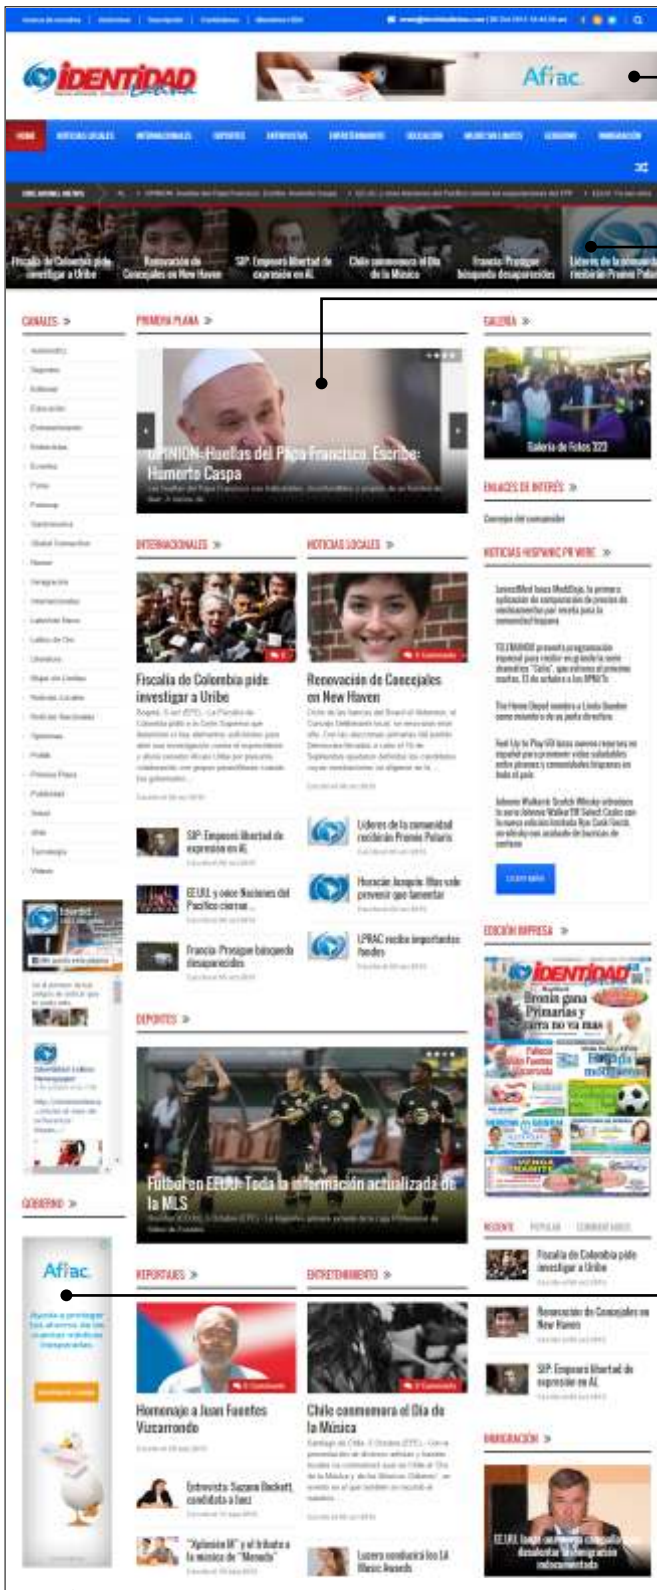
IDENTIDAD Latina

Aflac

HOME | NOTICIAS LOCALES | INTERNACIONALES | DEPORTES | ENTREVISTAS | ENTRETENIMIENTO | EDUCACIÓN | MUJERES SIN LIMITES | GOBIERNO | INMIGRACIÓN

Fiscalía de Colombia pide investigar a Uribe | Renovación de Concejales en New Haven | SIP: Empeora libertad de expresión en AL | Chile conmemora el Día de la Música | Francia: Prosigue búsqueda desaparecidos | Líderes de la comunidad recibirán Premio Polaris

CANALES »

PRIMERA PLANA »

OPINION-Huellas del Papa Francisco. Escribe: Humerto Caspa

GALERIA »

Galería de Fotos 322

ENLACES DE INTERÉS »

NOTICIAS HISPANIC PR WIRE »

INTERNACIONALES »

Fiscalía de Colombia pide investigar a Uribe

NOTICIAS LOCALES »

Renovación de Concejales en New Haven

SIP: Empeora libertad de expresión en AL

Líderes de la comunidad recibirán Premio Polaris

EE.UU. y otros Naciones del Pacífico cierran...

Huracán Joaquín: Mas vale prevenir que lamentar

Francia: Prosigue búsqueda desaparecidos

LPRAC recibe importantes fondos

EDICIÓN IMPRESA »

IDENTIDAD Latina

DEPORTES »

Futbol en EEUU: Toda la información actualizada de la MLS

GOBIERNO »

Aflac

REPORTAJES »

ENTRETENIMIENTO »

Homenaje a Juan Fuentes Vizcarrondo

Chile conmemora el Día de la Música

RECENT | POPULAR | COMMENTS

Fiscalía de Colombia pide investigar a Uribe

Renovación de Concejales en New Haven

SIP: Empeora libertad de expresión en AL

INMIGRACIÓN »

Entrevista: Suzann Beckett, candidata a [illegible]

"Aplausos M" y el tributo a la música de "Menudo"

Lucero conducirá los LA Music Awards